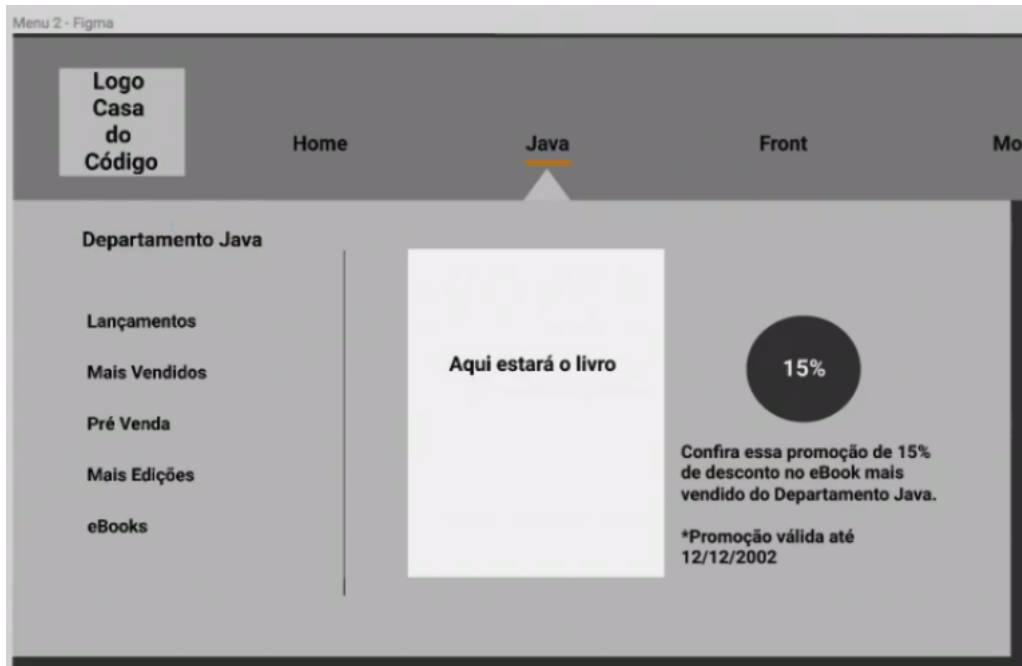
Menu 2 - Figma

Logo Casa do Código

Home

Java

Front

Mo

Departamento Java

Lançamentos

Mais Vendidos

Pré Venda

Mais Edições

eBooks

Aqui estará o livro

15%

Confira essa promoção de 15% de desconto no eBook mais vendido do Departamento Java.

*Promoção válida até 12/12/2002